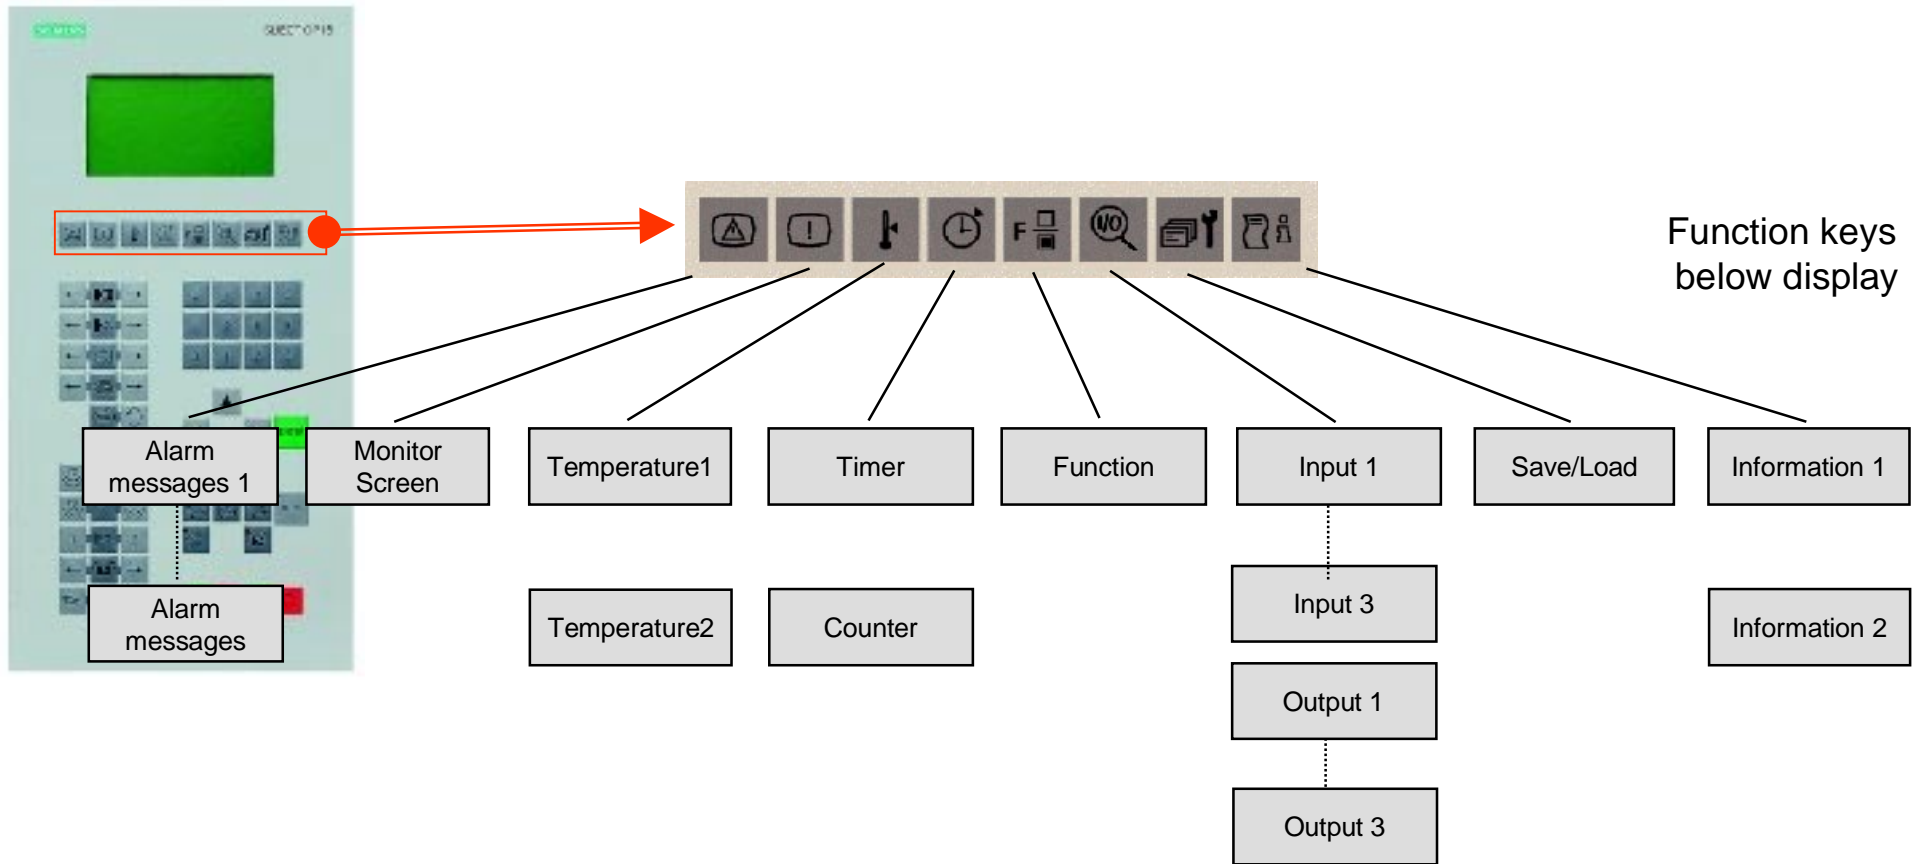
SIEMENS

SIMATIC OP15

F

I/O

Function keys below display

Alarm messages 1

Monitor Screen

Temperature1

Timer

Function

Input 1

Save/Load

Information 1

Alarm messages

Temperature2

Counter

Input 3

Information 2

Output 1

Output 3